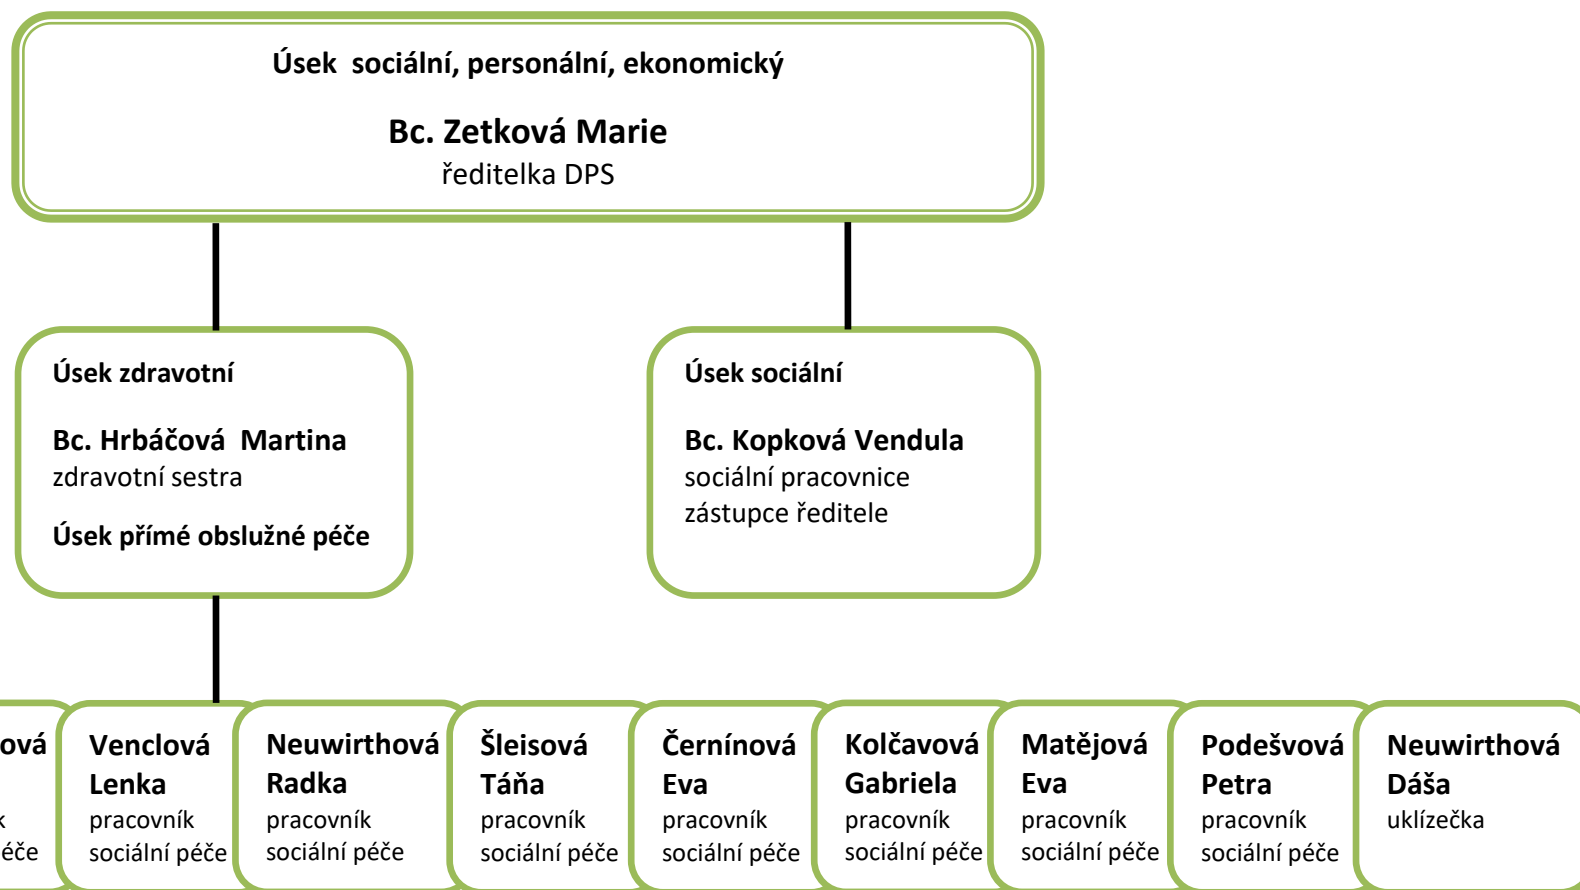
Úsek sociální, personální, ekonomický

Bc. Zetková Marie
ředitelka DPS

Úsek zdravotní

Bc. Hrbáčová Martina
zdravotní sestra

Úsek přímé obslužné péče

Úsek sociální

Bc. Kopková Vendula
sociální pracovnice
zástupce ředitele

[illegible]ová
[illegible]
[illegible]k
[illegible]éče

Venclová
Lenka
pracovník
sociální péče

Neuwirthová
Radka
pracovník
sociální péče

Šleisová
Táňa
pracovník
sociální péče

Černínová
Eva
pracovník
sociální péče

Kolčavová
Gabriela
pracovník
sociální péče

Matějová
Eva
pracovník
sociální péče

Podešvová
Petra
pracovník
sociální péče

Neuwirthová
Dáša
uklízečka